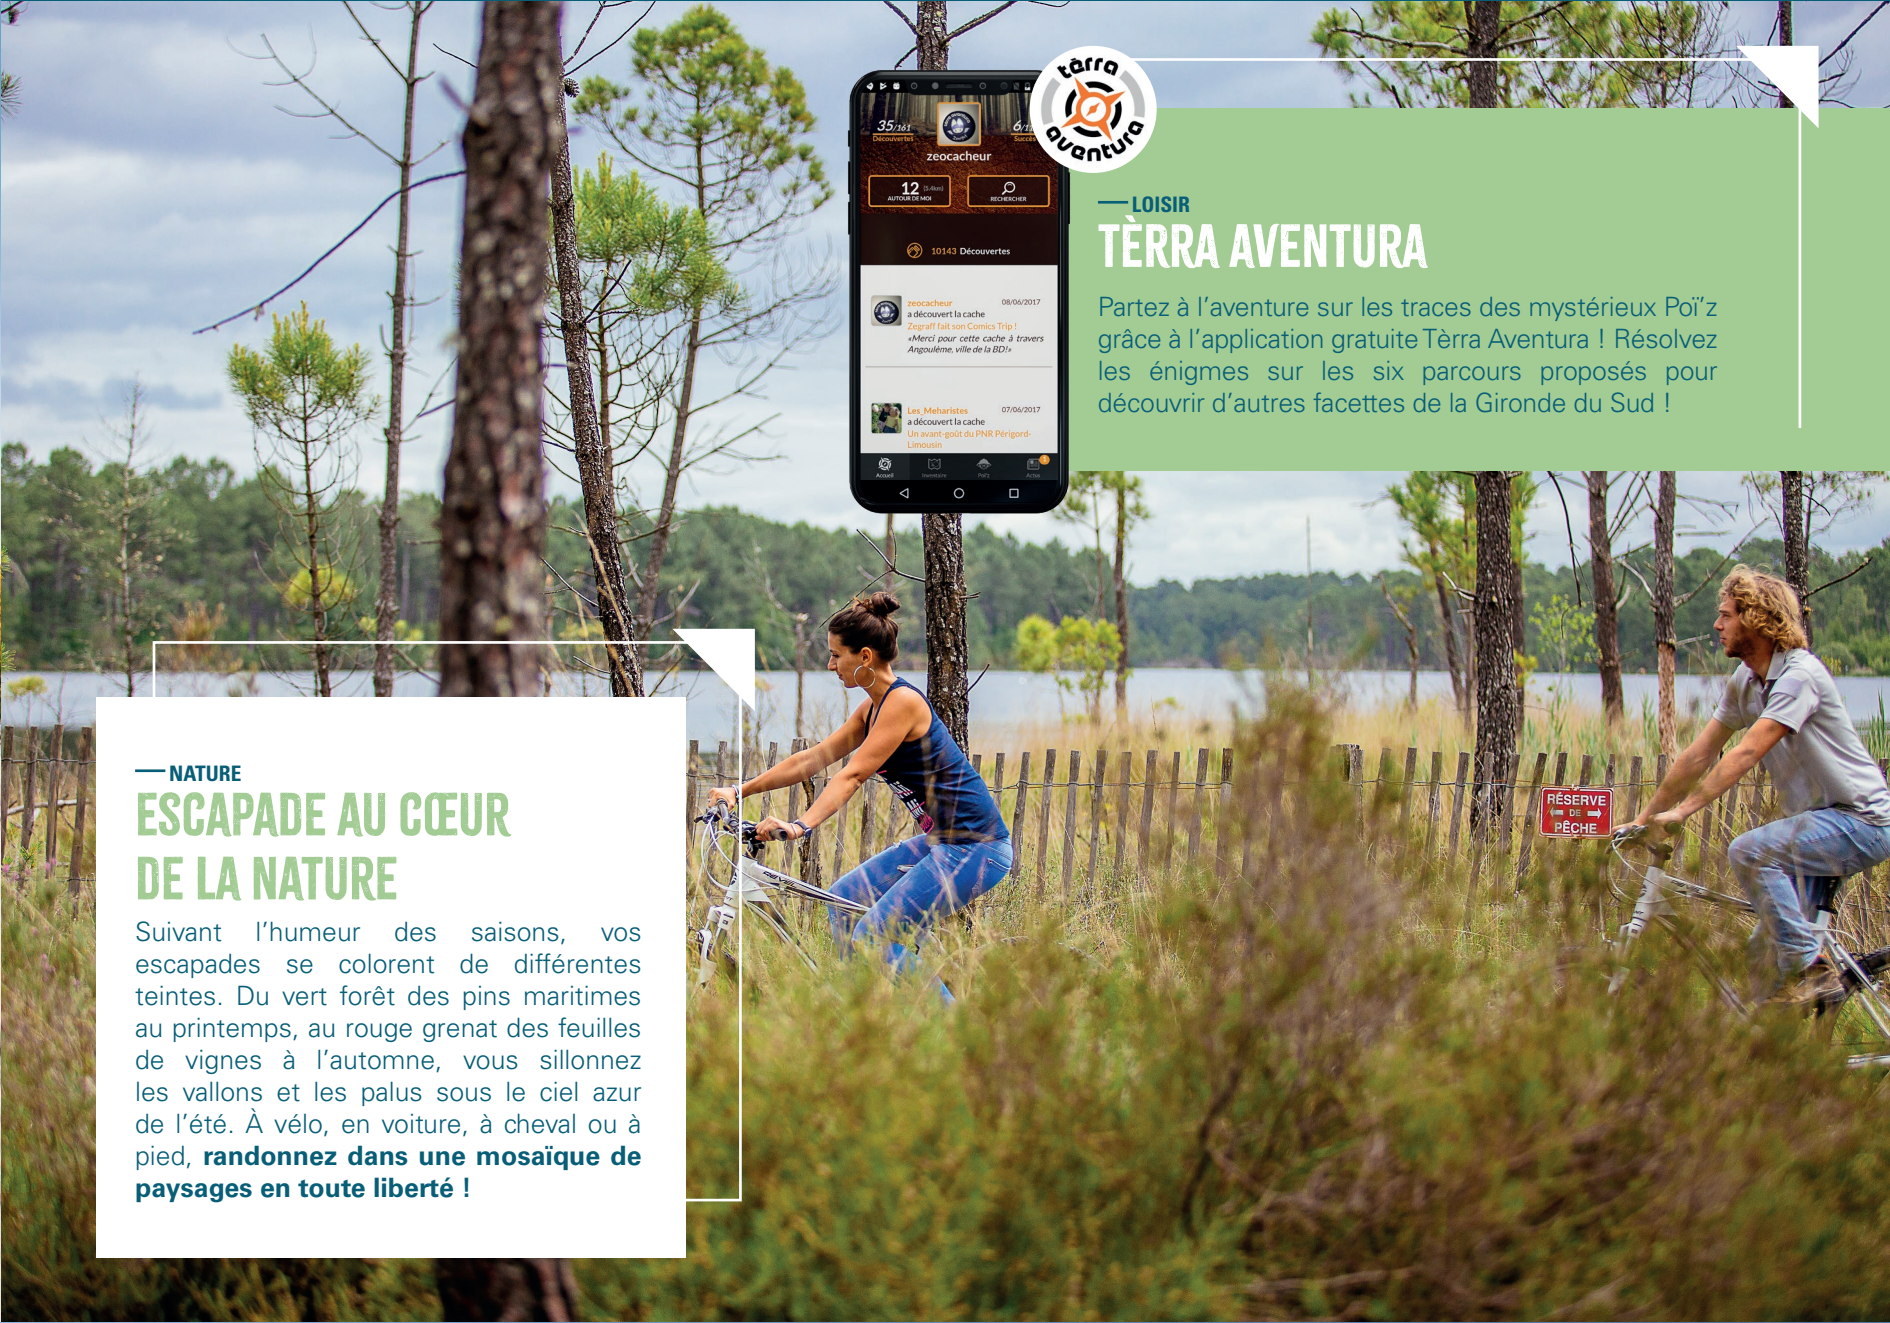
35/161
Découvertes

6/1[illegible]
Succès

zeocacheur

12 (5.4km)
AUTOUR DE MOI

RECHERCHER

10143 Découvertes

zeocacheur 08/06/2017
a découvert la cache
Zegraff fait son Comics Trip !
«Merci pour cette cache à travers Angoulême, ville de la BD!»

Les_Meharistes 07/06/2017
a découvert la cache
Un avant-goût du PNR Périgord-Limousin

Accueil Inventaire Poï'z Actus

tèrra aventura

— LOISIR
TÈRRA AVENTURA
Partez à l'aventure sur les traces des mystérieux Poï'z grâce à l'application gratuite Tèrra Aventura ! Résolvez les énigmes sur les six parcours proposés pour découvrir d'autres facettes de la Gironde du Sud !

— NATURE
ESCAPADE AU CŒUR DE LA NATURE
Suivant l'humeur des saisons, vos escapades se colorent de différentes teintes. Du vert forêt des pins maritimes au printemps, au rouge grenat des feuilles de vignes à l'automne, vous sillonnez les vallons et les palus sous le ciel azur de l'été. À vélo, en voiture, à cheval ou à pied, **randonnez dans une mosaïque de paysages en toute liberté !**

RÉSERVE DE PÊCHE